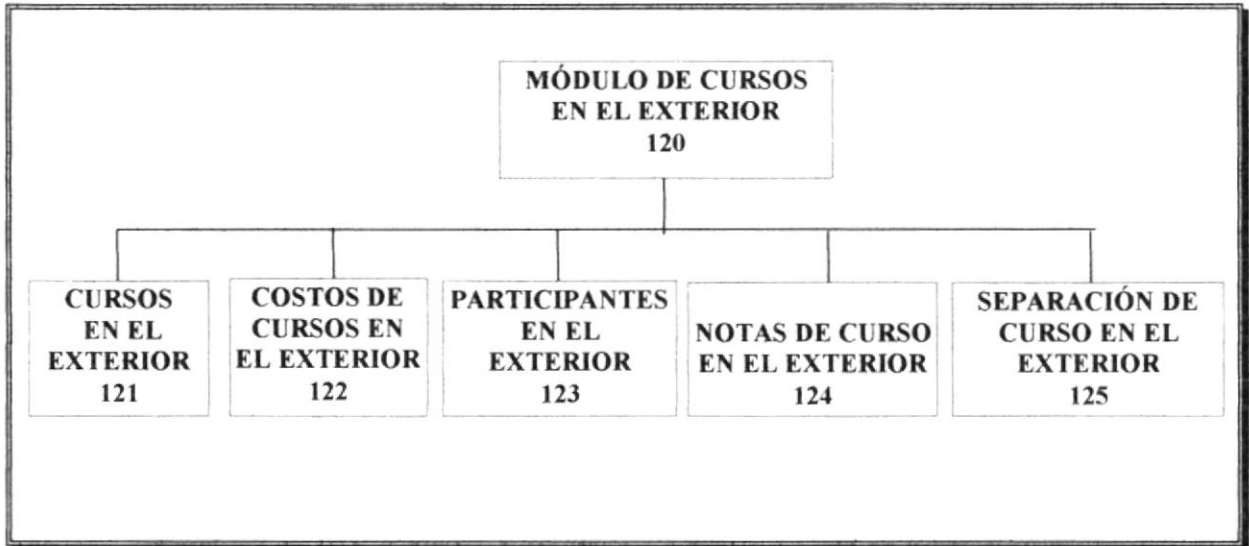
MÓDULO DE CURSOS EN EL EXTERIOR
120

CURSOS EN EL EXTERIOR
121

COSTOS DE CURSOS EN EL EXTERIOR
122

PARTICIPANTES EN EL EXTERIOR
123

NOTAS DE CURSO EN EL EXTERIOR
124

SEPARACIÓN DE CURSO EN EL EXTERIOR
125